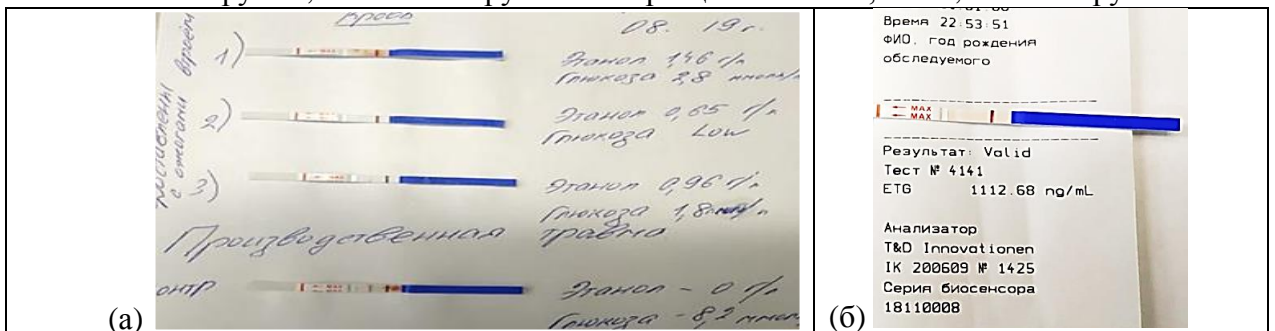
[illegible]

(а)

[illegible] Время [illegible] 08. 19г.

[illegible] с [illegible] времени

1) Этанол 1,46 г/л Глюкоза 2,8 ммоль/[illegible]

2) Этанол 0,65 г/л Глюкоза Low

3) Этанол 0,96 г/л Глюкоза 1,8 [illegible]/л

Производственная травма

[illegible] Этанол – 0 г/л Глюкоза – 8,2 ммоль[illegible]

(б)

Время 22:53:51
ФИО, год рождения обследуемого

MAX
MAX

Результат: Valid
Тест № 4141
ETG 1112.68 ng/mL

Анализатор
T&D Innovationen
IK 200609 № 1425
Серия биосенсора
18110008